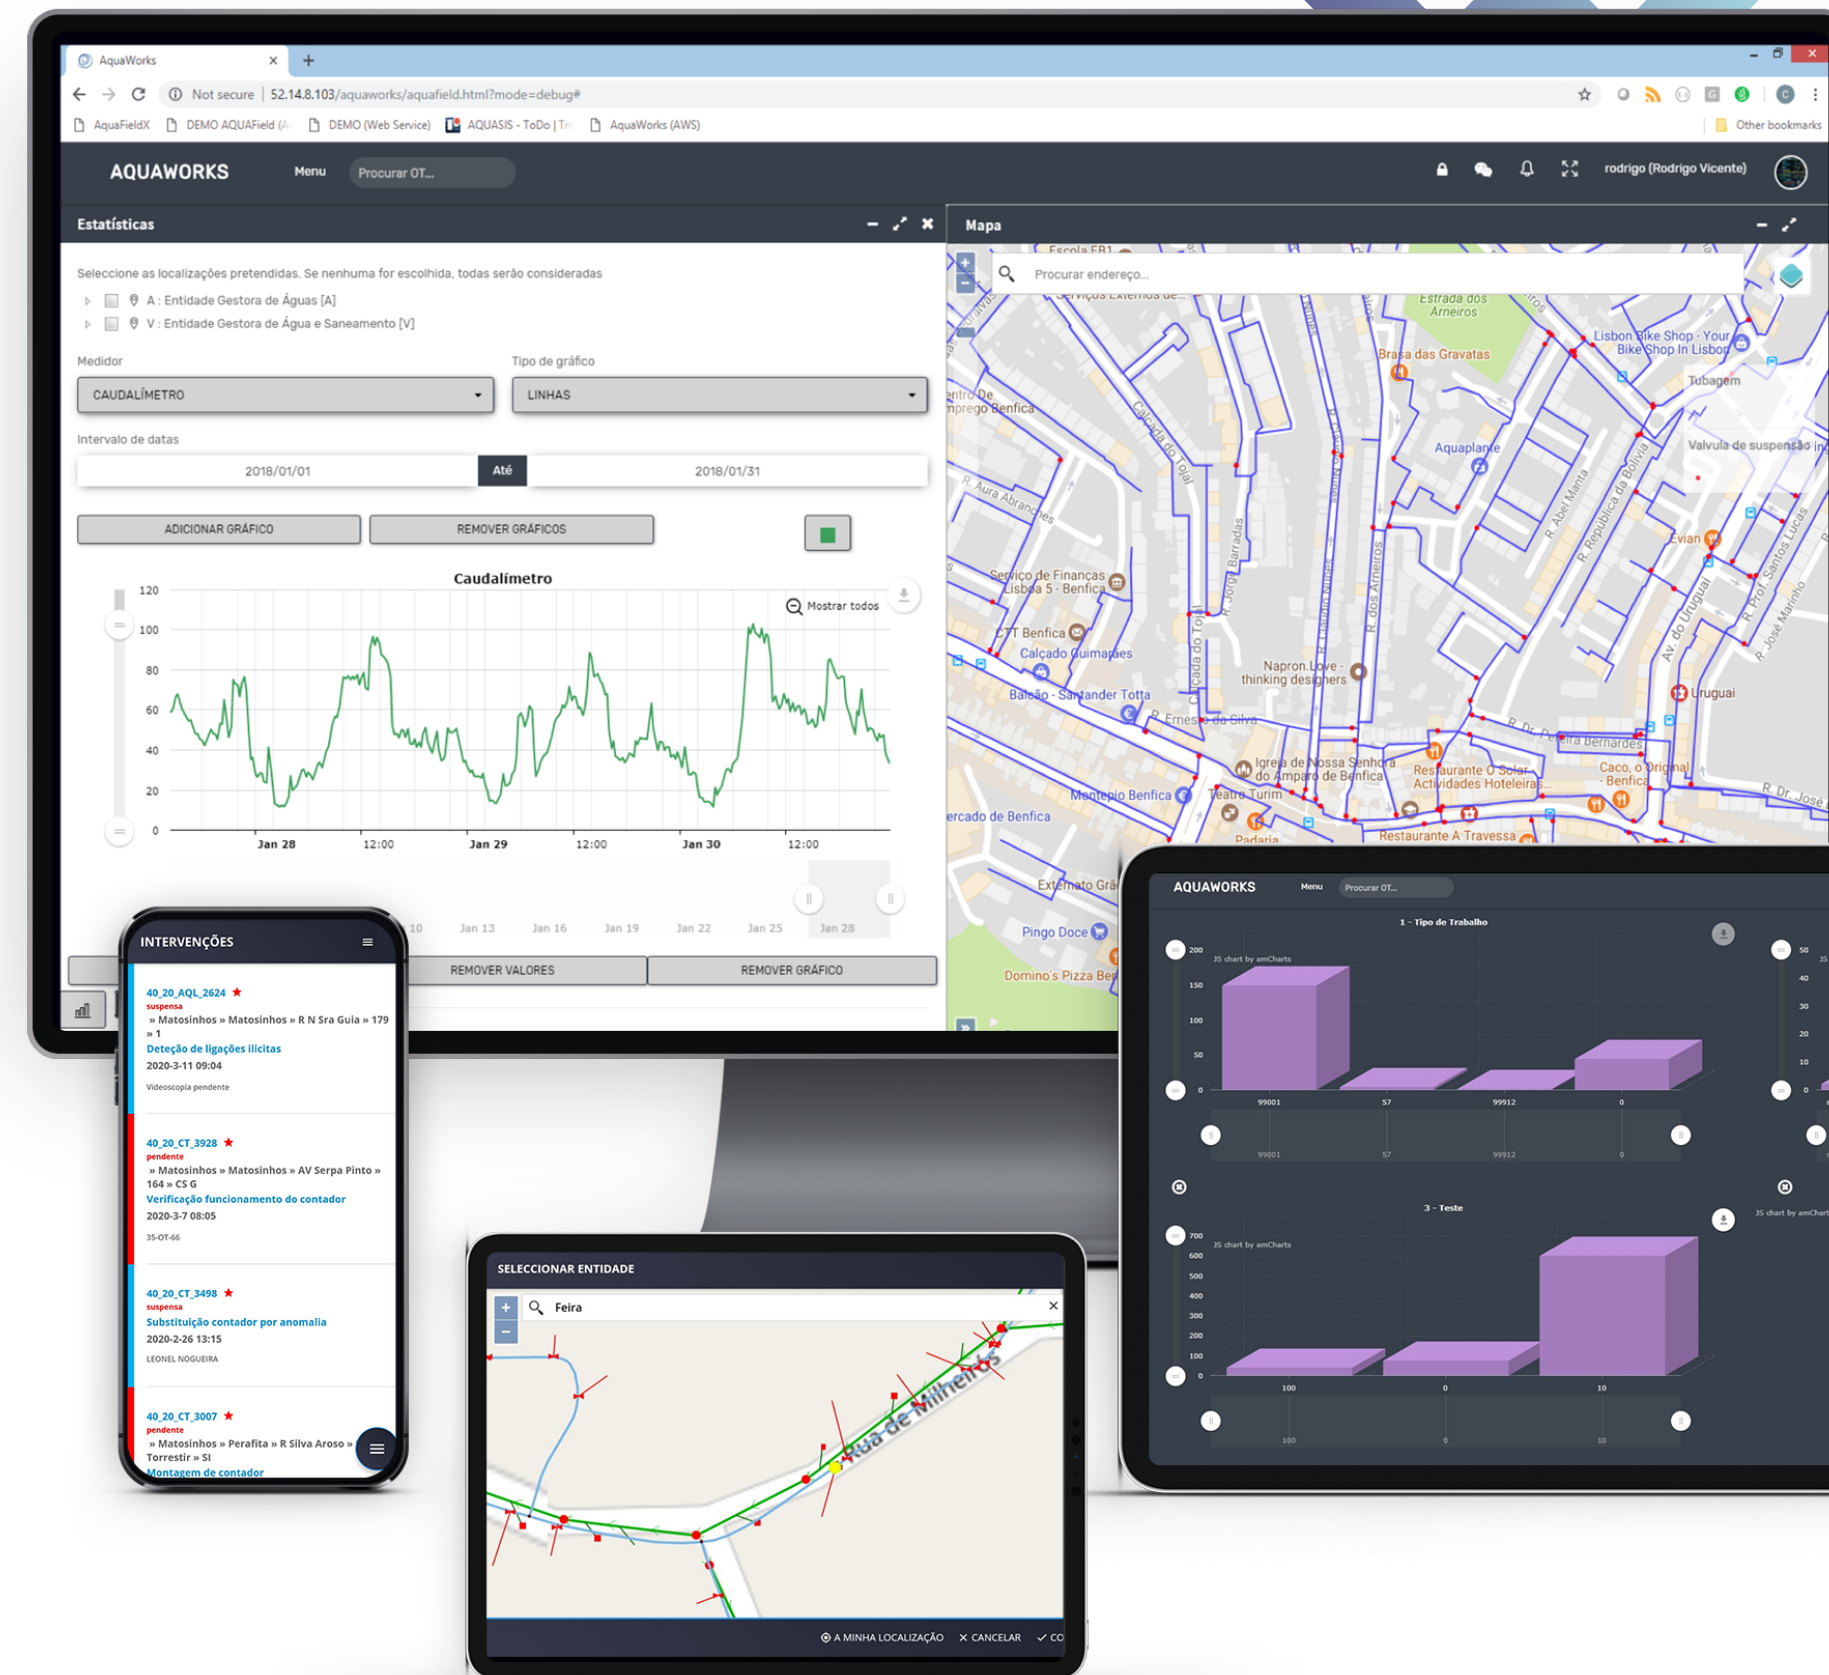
AquaWorks
Not secure | 52.14.8.103/aquaworks/aquafield.html?mode=debug#
AquaFieldX DEMO AQUAField (A DEMO (Web Service) AQUASIS - ToDo | Tr AquaWorks (AWS) Other bookmarks

AQUAWORKS Menu Procurar OT...
rodrigo (Rodrigo Vicente)

Estatísticas

Seleccione as localizações pretendidas. Se nenhuma for escolhida, todas serão consideradas
A : Entidade Gestora de Águas [A]
V : Entidade Gestora de Água e Saneamento [V]

Medidor
CAUDALÍMETRO
Tipo de gráfico
LINHAS

Intervalo de datas
2018/01/01 Até 2018/01/31

ADICIONAR GRÁFICO REMOVER GRÁFICOS

Caudalímetro
Mostrar todos
120 100 80 60 40 20 0
Jan 28 12:00 Jan 29 12:00 Jan 30 12:00
10 Jan 13 Jan 16 Jan 19 Jan 22 Jan 25 Jan 28

REMOVER VALORES REMOVER GRÁFICO

Mapa
Procurar endereço...
Escola EB1
Serviços Externos de...
Estrada dos Arneiros
Brasa das Gravatas
Lisbon Bike Shop - Your Bike Shop In Lisboa
Tubagem
Valvula de suspensão
Aquaplante
Evian
Serviço de Finanças Lisboa 5 - Benfica
CTT Benfica
Calçado Guimarães
Napron Love - thinking designers
Uruguai
Balcão - Santander Totta
R. Ernesto da Silva
Igreja de Nossa Senhora do Amparo de Benfica
Restaurante O Solar Actividades Hoteleiras
Caco, o Original - Benfica
Montepio Benfica
Teatro Turim
Mercado de Benfica
Padaria
Restaurante A Travessa
Pingo Doce
Domino's Pizza Be
Extremato Grã
R. Aura Abranches
Calçada do Tojal
R. Dr. José
R. Pereira Bernardes
Av. do Uruguai
R. Abel Manta
R. República da Bolívia

INTERVENÇÕES
40_20_AQL_2624 ★
suspensa
» Matosinhos » Matosinhos » R N Sra Guia » 179 » 1
Deteção de ligações ilicitas
2020-3-11 09:04
Videoscopia pendente

40_20_CT_3928 ★
pendente
» Matosinhos » Matosinhos » AV Serpa Pinto » 164 » CS G
Verificação funcionamento do contador
2020-3-7 08:05
35-OT-66

40_20_CT_3498 ★
suspensa
Substituição contador por anomalia
2020-2-26 13:15
LEONEL NOGUEIRA

40_20_CT_3007 ★
pendente
» Matosinhos » Perafita » R Silva Aroso » Torrestir » SI
Montagem de contador

SELECCIONAR ENTIDADE
Feira
Rua de Milheirós
A MINHA LOCALIZAÇÃO CANCELAR CO

AQUAWORKS Menu Procurar OT...
1 - Tipo de Trabalho
JS chart by amCharts
200 150 100 50 0
99001 57 99912 0
3 - Teste
JS chart by amCharts
700 600 500 400 300 200 100 0
100 0 10
50 40 30 20 10 0